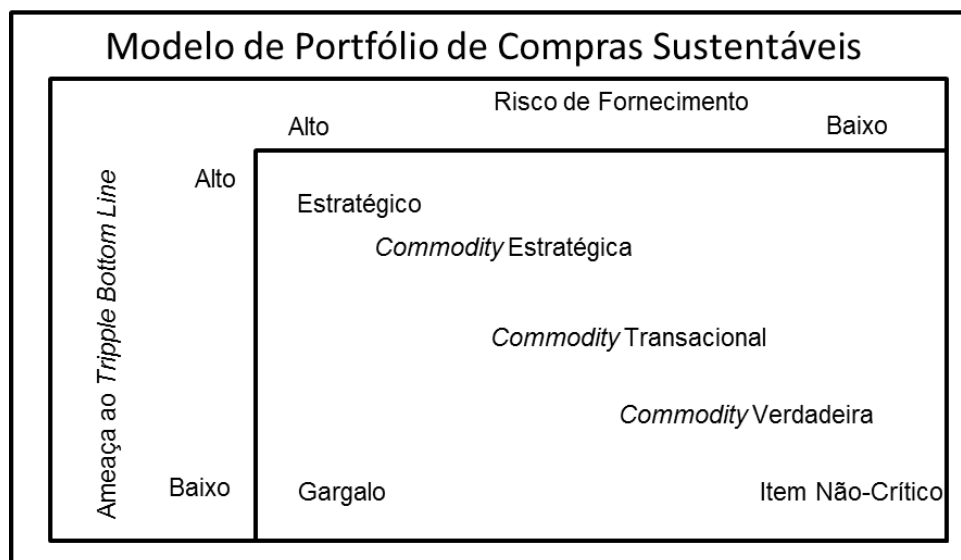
Modelo de Portfólio de Compras Sustentáveis

Risco de Fornecimento

Alto

Baixo

Ameaça ao *Tripple Bottom Line*

Alto

Baixo

Estratégico

*Commodity* Estratégica

*Commodity* Transacional

*Commodity* Verdadeira

Gargalo

Item Não-Crítico